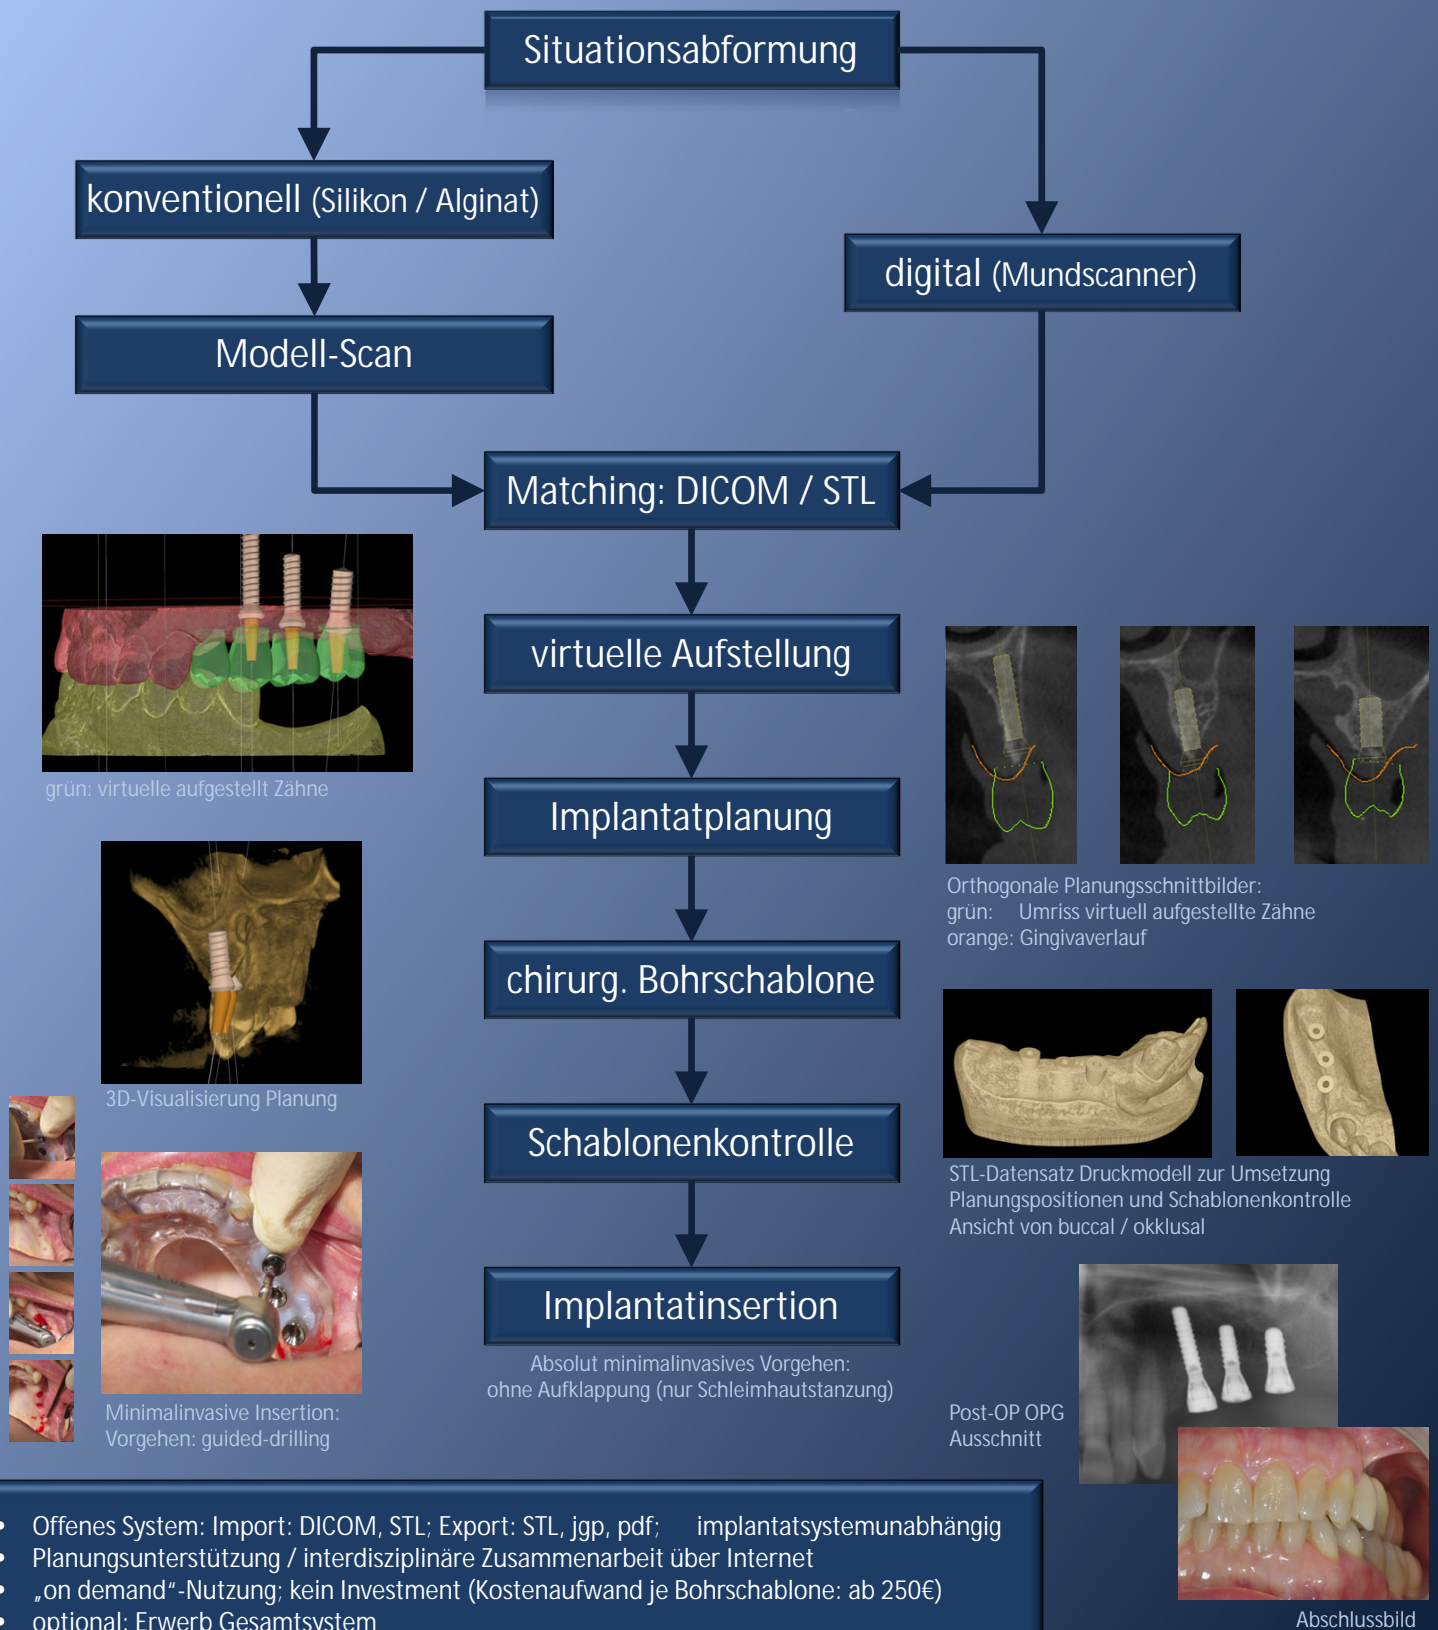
Situationsabformung

konventionell (Silikon / Alginat)

digital (Mundscanner)

Modell-Scan

Matching: DICOM / STL

grün: virtuelle aufgestellt Zähne

virtuelle Aufstellung

Orthogonale Planungsschnittbilder:
grün: Umriss virtuell aufgestellte Zähne
orange: Gingivaverlauf

Implantatplanung

3D-Visualisierung Planung

chirurg. Bohrschablone

STL-Datensatz Druckmodell zur Umsetzung Planungspositionen und Schablonenkontrolle Ansicht von buccal / okklusal

Schablonenkontrolle

Implantatinsertion

Absolut minimalinvasives Vorgehen: ohne Aufklappung (nur Schleimhautstanzung)

Minimalinvasive Insertion: Vorgehen: guided-drilling

Post-OP OPG Ausschnitt

- Offenes System: Import: DICOM, STL; Export: STL, jgp, pdf; implantatsystemunabhängig
- Planungsunterstützung / interdisziplinäre Zusammenarbeit über Internet
- „on demand“-Nutzung; kein Investment (Kostenaufwand je Bohrschablone: ab 250€)
- optional: Erwerb Gesamtsystem

Abschlussbild